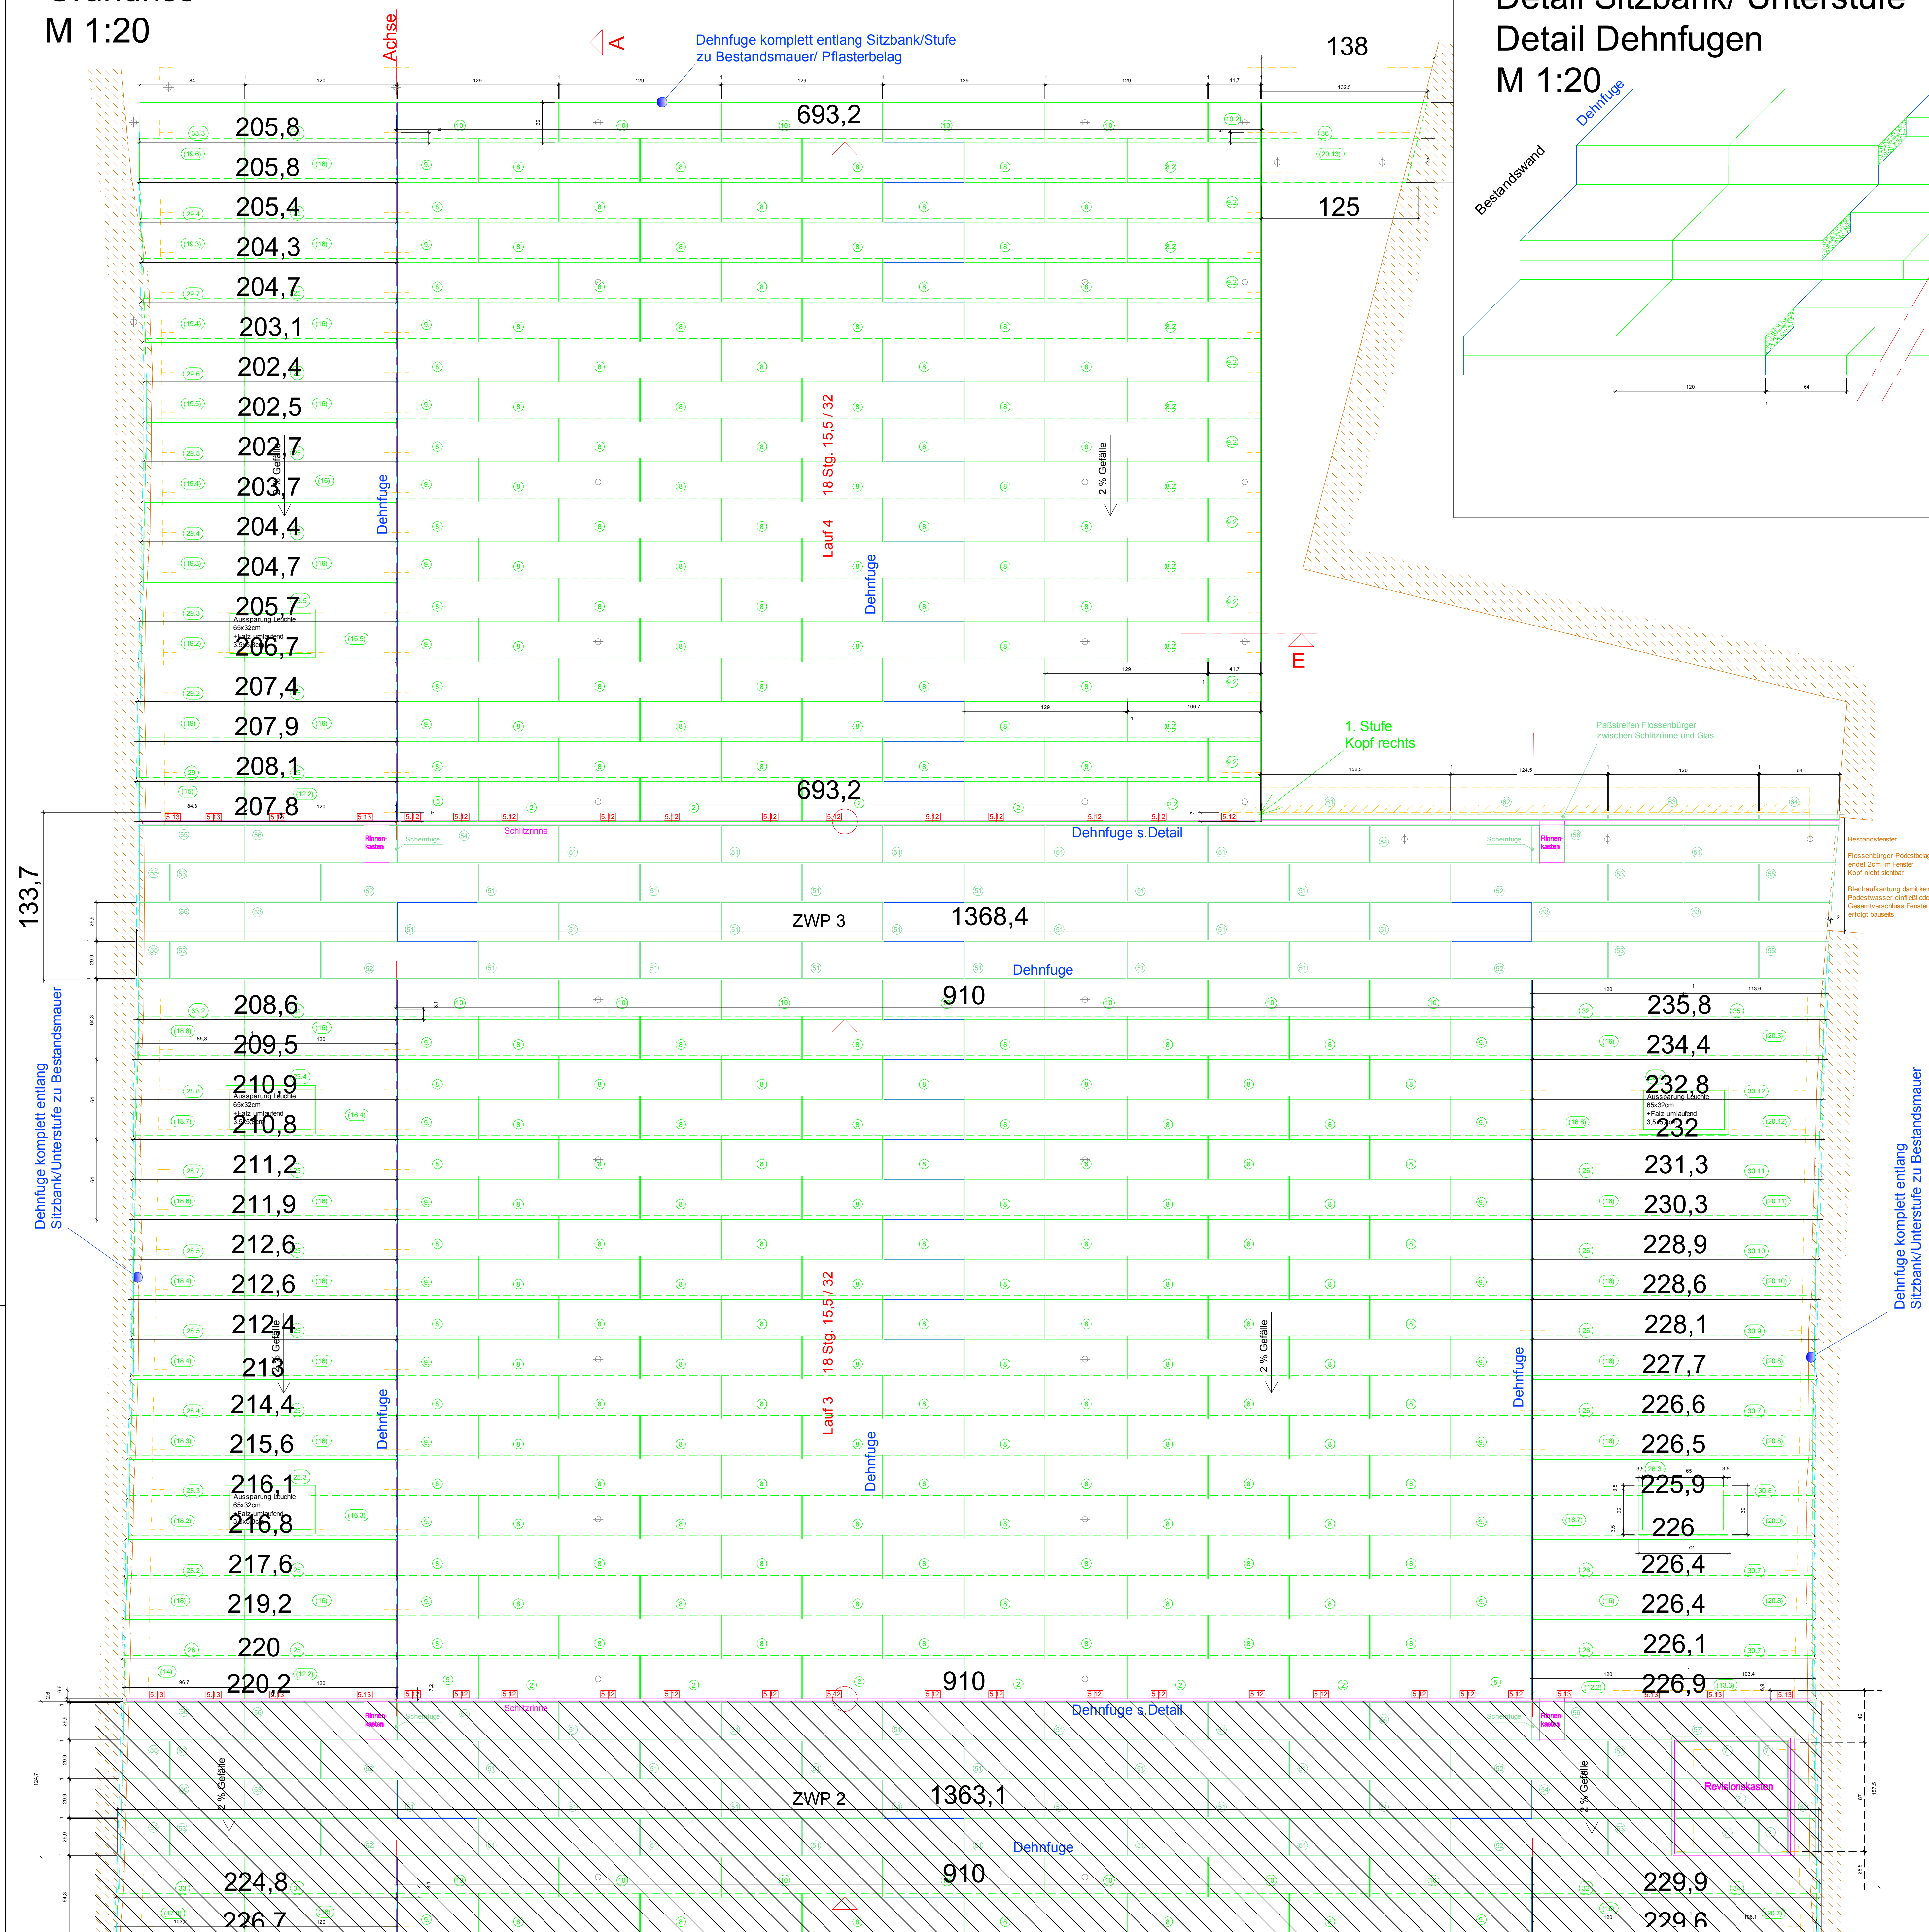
M 1:20

Achse

A

Dehnfuge komplett entlang Sitzbank/Stufe
zu Bestandsmauer/ Pflasterbelag

138

Detail Dehnfugen
M 1:20

Dehnfuge

Bestandswand

693,2

125

205,8
205,8
205,4
204,3
204,7
203,1
202,4
202,5
202,7
203,7
204,4
204,7
205,7
206,7
207,4
207,9
208,1
207,8

Dehnfuge

18 Stg. 15,5 / 32

Lauf 4

Dehnfuge

2 % Gefälle

E

1. Stufe
Kopf rechts

Paßstreifen Flossenbürger
zwischen Schlitzrinne und Glas

693,2

Schlitzrinne

Dehnfuge s.Detail

Bestandsfenster

133,7

ZWP 3

1368,4

Dehnfuge

910

Dehnfuge komplett entlang
Sitzbank/Unterstufe zu Bestandsmauer

208,6
209,5
210,9
210,8
211,2
211,9
212,6
212,6
212,4
213
214,4
215,6
216,1
216,8
217,6
219,2
220
220,2

18 Stg. 15,5 / 32

Lauf 3

Dehnfuge

Dehnfuge

2 % Gefälle

235,8
234,4
232,8
232
231,3
230,3
228,9
228,6
228,1
227,7
226,6
226,5
225,9
226
226,4
226,4
226,1
226,9

Dehnfuge komplett entlang
Sitzbank/Unterstufe zu Bestandsmauer

910

Dehnfuge s.Detail

ZWP 2

1363,1

2 % Gefälle

2 % Gefälle

Revisionskasten

Dehnfuge

910

224,8
226,7

229,9
229,6